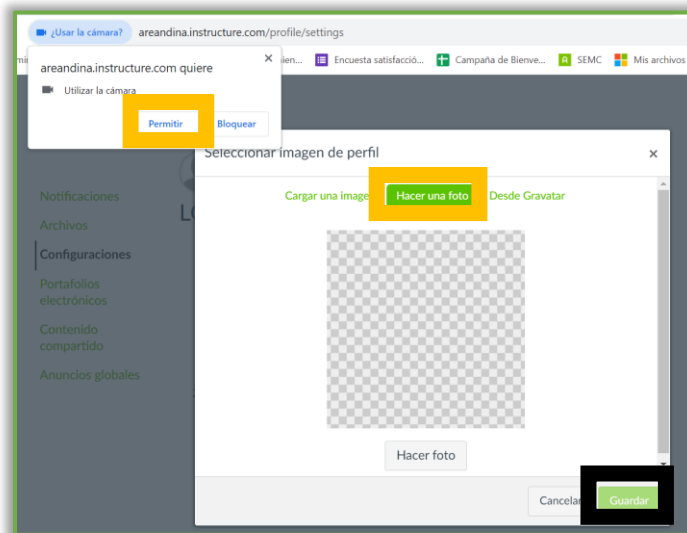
¿Usar la cámara? areandina.instructure.com/profile/settings

mi ...ien... Encuesta satisfacció... Campaña de Bienve... SEMC Mis archivos

areandina.instructure.com quiere
Utilizar la cámara
Permitir Bloquear

Notificaciones
Archivos
Configuraciones
Portafolios electrónicos
Contenido compartido
Anuncios globales

LC

Seleccionar imagen de perfil ×

Cargar una image Hacer una foto Desde Gravatar

Hacer foto

Cancelar Guardar